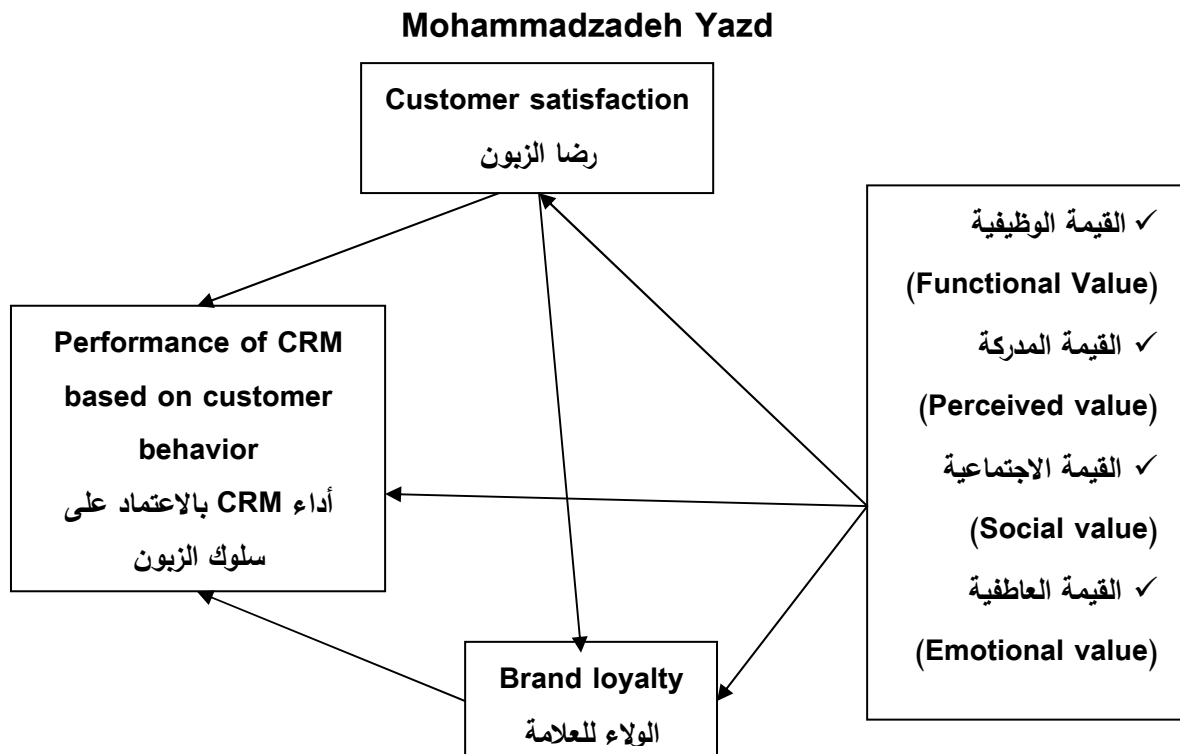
Mohammadzadeh Yazd

Customer satisfaction
رضا الزبون

✓ القيمة الوظيفية
(Functional Value)
✓ القيمة المدركة
(Perceived value)
✓ القيمة الاجتماعية
(Social value)
✓ القيمة العاطفية
(Emotional value)

Performance of CRM based on customer behavior
أداء CRM بالاعتماد على سلوك الزبون

Brand loyalty
الولاء للعلامة